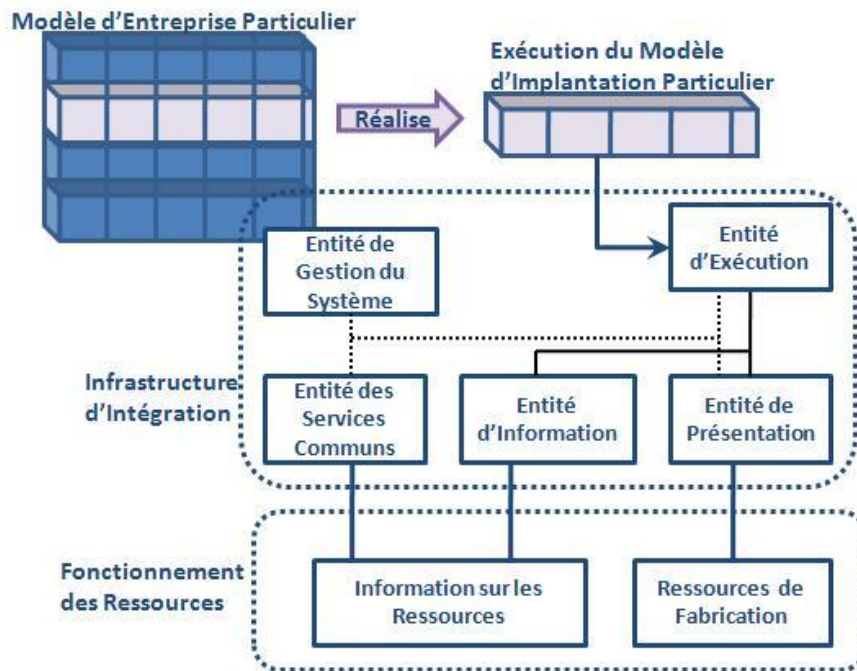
Modèle d'Entreprise Particulier

Réalise

Exécution du Modèle d'Implantation Particulier

Entité de Gestion du Système

Entité d'Exécution

Infrastructure d'Intégration

Entité des Services Communs

Entité d'Information

Entité de Présentation

Fonctionnement des Ressources

Information sur les Ressources

Ressources de Fabrication